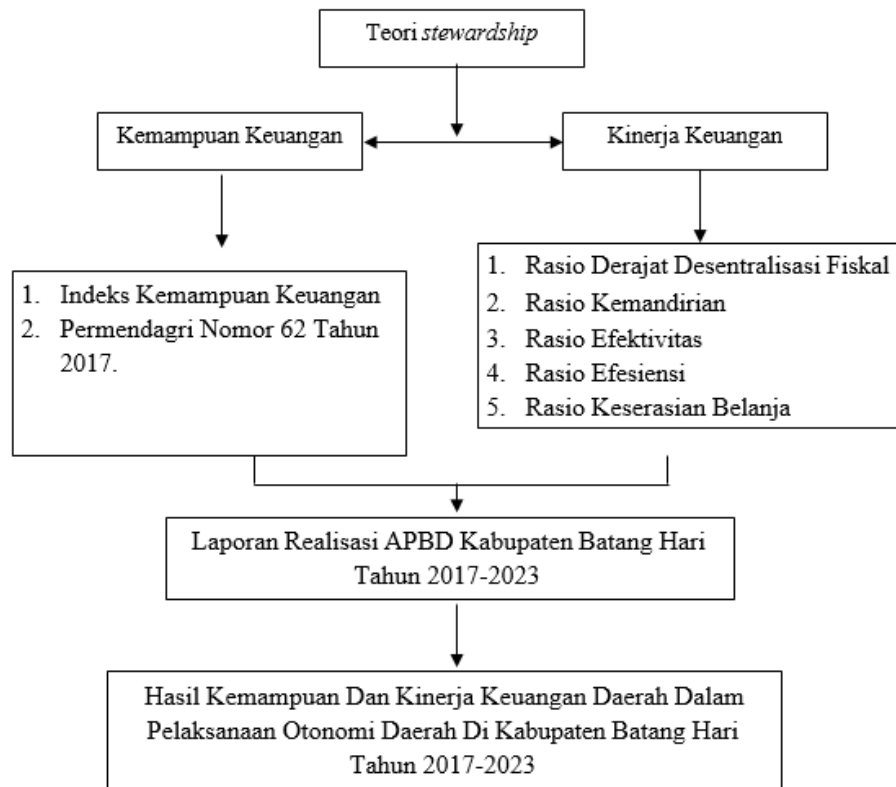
Teori stewardship

Kemampuan Keuangan

Kinerja Keuangan

1. Indeks Kemampuan Keuangan
2. Permendagri Nomor 62 Tahun 2017.

1. Rasio Derajat Desentralisasi Fiskal
2. Rasio Kemandirian
3. Rasio Efektivitas
4. Rasio Efesiensi
5. Rasio Keserasian Belanja

Laporan Realisasi APBD Kabupaten Batang Hari Tahun 2017-2023

Hasil Kemampuan Dan Kinerja Keuangan Daerah Dalam Pelaksanaan Otonomi Daerah Di Kabupaten Batang Hari Tahun 2017-2023